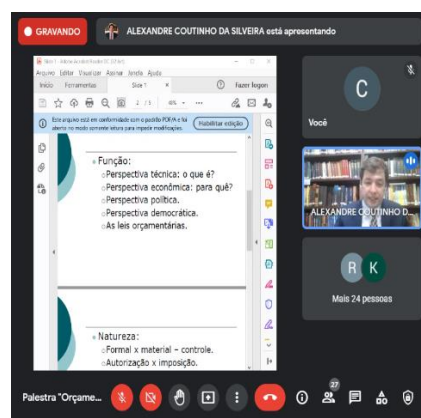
GRAVANDO
ALEXANDRE COUTINHO DA SILVEIRA está apresentando

Arquivo Editar Visualizar Assinar Janela Ajuda
Início Ferramentas Slide 1
Fazer logon
2 / 5
Este arquivo está em conformidade com o padrão PDF/A e foi aberto no modo somente leitura para impedir modificações.
Habilitar edição

Função:
Perspectiva técnica: o que é?
Perspectiva econômica: para quê?
Perspectiva política.
Perspectiva democrática.
As leis orçamentárias.

Natureza:
Formal x material – controle.
Autorização x imposição.

C
Você

ALEXANDRE COUTINHO D...

R K
Mais 24 pessoas

Palestra "Orçame...
27